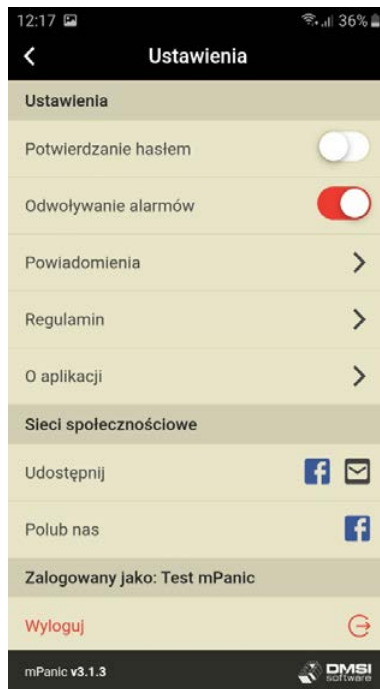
12:17 36%

Ustawienia

Ustawienia

Potwierdzanie hasłem

Odwoływanie alarmów

Powiadomienia

Regulamin

O aplikacji

Sieci społecznościowe

Udostępnij

Polub nas

Zalogowany jako: Test mPanic

Wyloguj

mPanic v3.1.3

DMSI software